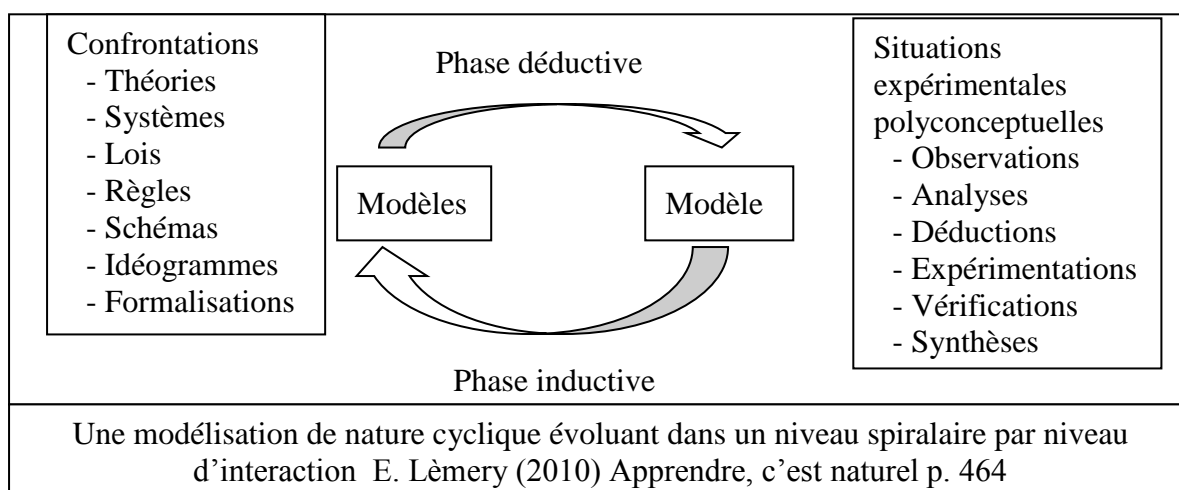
Confrontations
- Théories
- Systèmes
- Lois
- Règles
- Schémas
- Idéogrammes
- Formalisations

Phase déductive

Modèles

Modèle

Phase inductive

Situations expérimentales polyconceptuelles
- Observations
- Analyses
- Déductions
- Expérimentations
- Vérifications
- Synthèses

Une modélisation de nature cyclique évoluant dans un niveau spiralaire par niveau d'interaction E. Lèmery (2010) Apprendre, c'est naturel p. 464